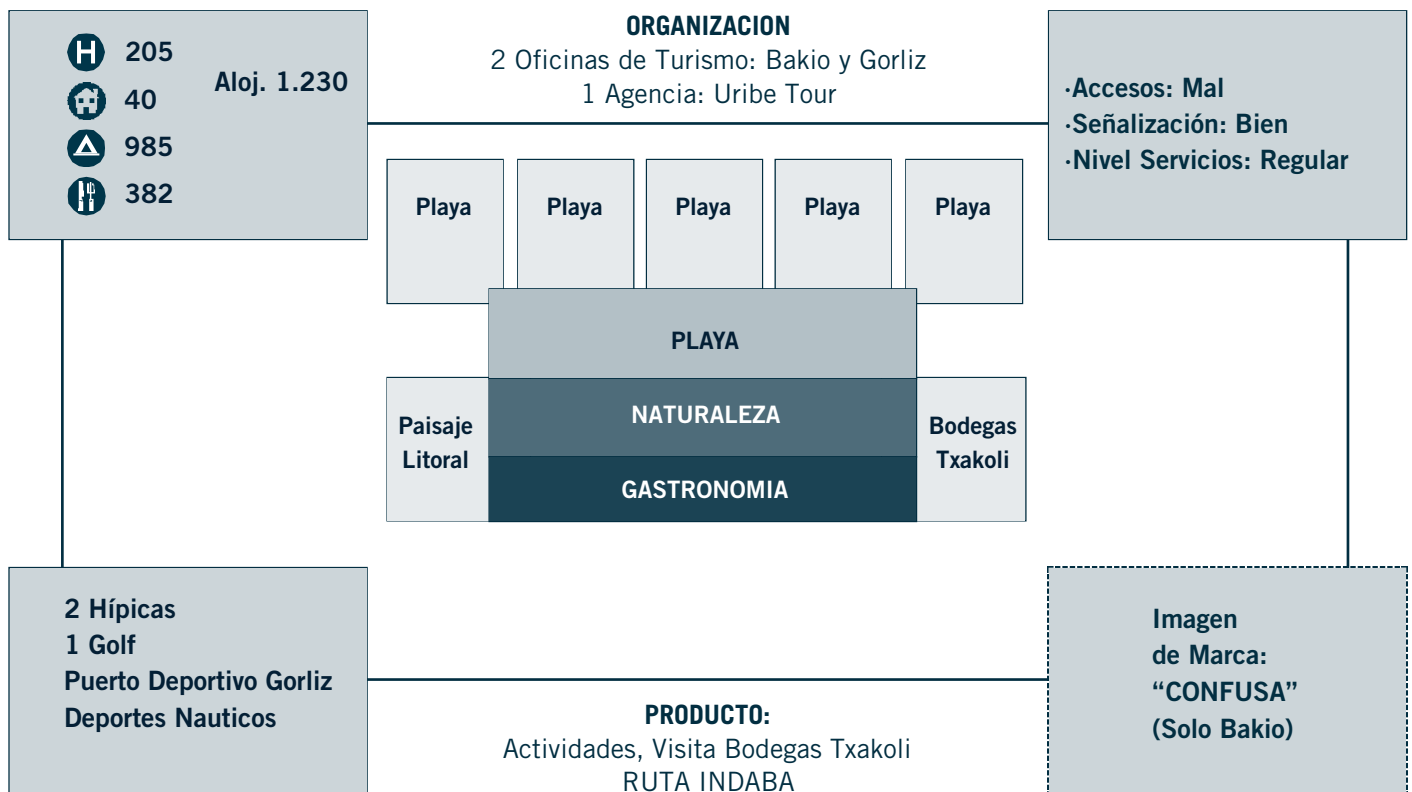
205
40
985
382
Aloj. 1.230

ORGANIZACION
2 Oficinas de Turismo: Bakio y Gorliz
1 Agencia: Uribe Tour

·Accesos: Mal
·Señalización: Bien
·Nivel Servicios: Regular

| Playa | Playa | Playa | Playa | Playa |
|---|---|---|---|---|

PLAYA
Paisaje Litoral
NATURALEZA
Bodegas Txakoli
GASTRONOMIA

2 Hípicas
1 Golf
Puerto Deportivo Gorliz
Deportes Nauticos

PRODUCTO:
Actividades, Visita Bodegas Txakoli
RUTA INDABA

Imagen de Marca: “CONFUSA” (Solo Bakio)